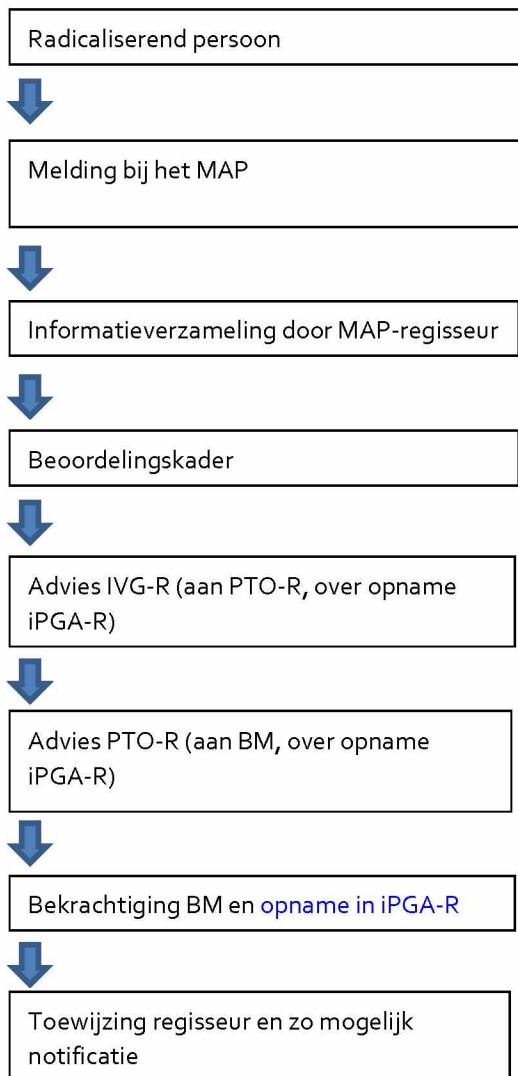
Radicaliserend persoon

Melding bij het MAP

Informatieverzameling door MAP-regisseur

Beoordelingskader

Advies IVG-R (aan PTO-R, over opname iPGA-R)

Advies PTO-R (aan BM, over opname iPGA-R)

Bekrachtiging BM en opname in iPGA-R

Toewijzing regisseur en zo mogelijk notificatie